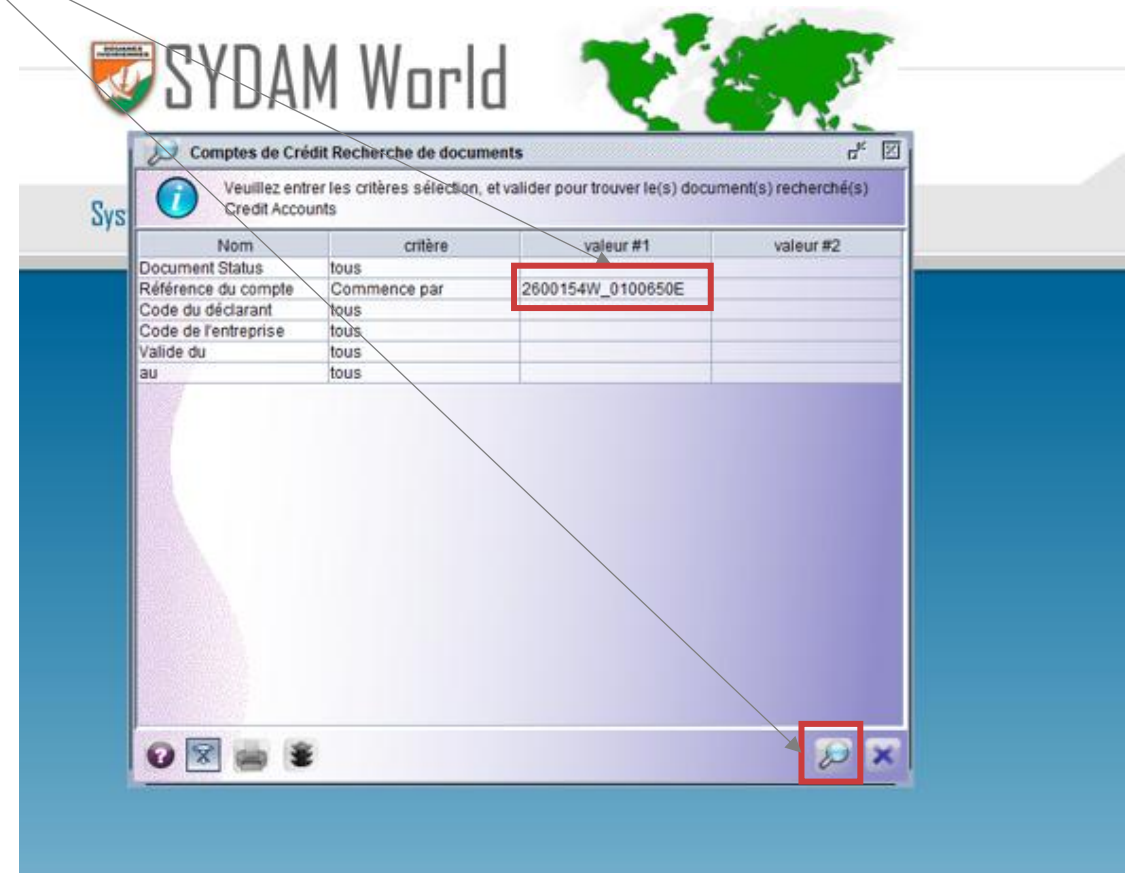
SYDAM World

Sys

Comptes de Crédit Recherche de documents

Veuillez entrer les critères sélection, et valider pour trouver le(s) document(s) recherché(s) Credit Accounts

| Nom | critère | valeur #1 | valeur #2 |
|---|---|---|---|
| Document Status | tous | | |
| Référence du compte | Commence par | 2600154W_0100650E | |
| Code du déclarant | tous | | |
| Code de l'entreprise | tous | | |
| Valide du | tous | | |
| au | tous | | |